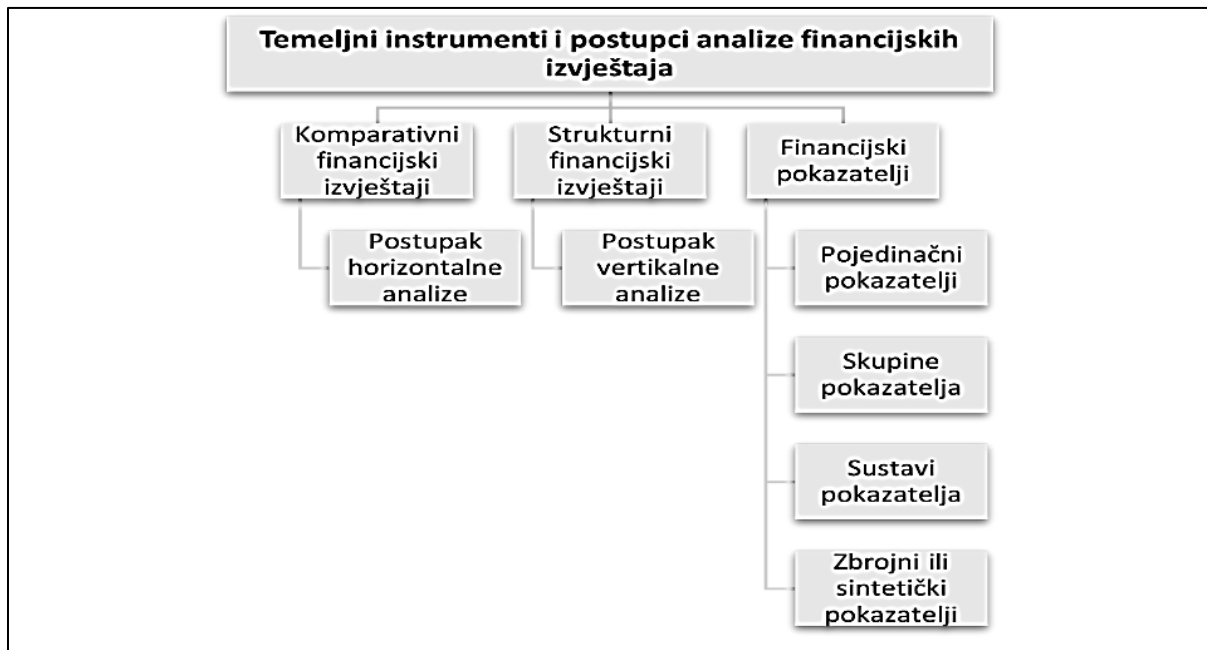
Temeljni instrumenti i postupci analize financijskih izvještaja

Komparativni financijski izvještaji

Postupak horizontalne analize

Strukturni financijski izvještaji

Postupak vertikalne analize

Financijski pokazatelji

Pojedinačni pokazatelji

Skupine pokazatelja

Sustavi pokazatelja

Zbrojni ili sintetički pokazatelji